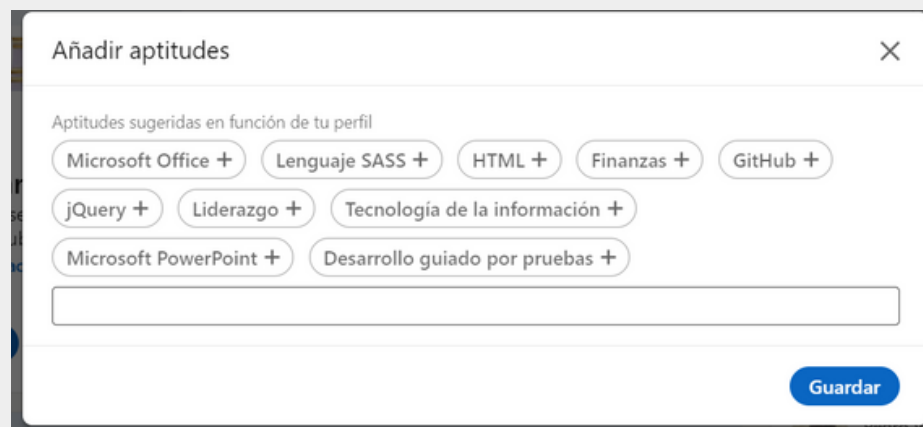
Añadir aptitudes

×

Aptitudes sugeridas en función de tu perfil

Microsoft Office +
Lenguaje SASS +
HTML +
Finanzas +
GitHub +
jQuery +
Liderazgo +
Tecnología de la información +
Microsoft PowerPoint +
Desarrollo guiado por pruebas +

Guardar